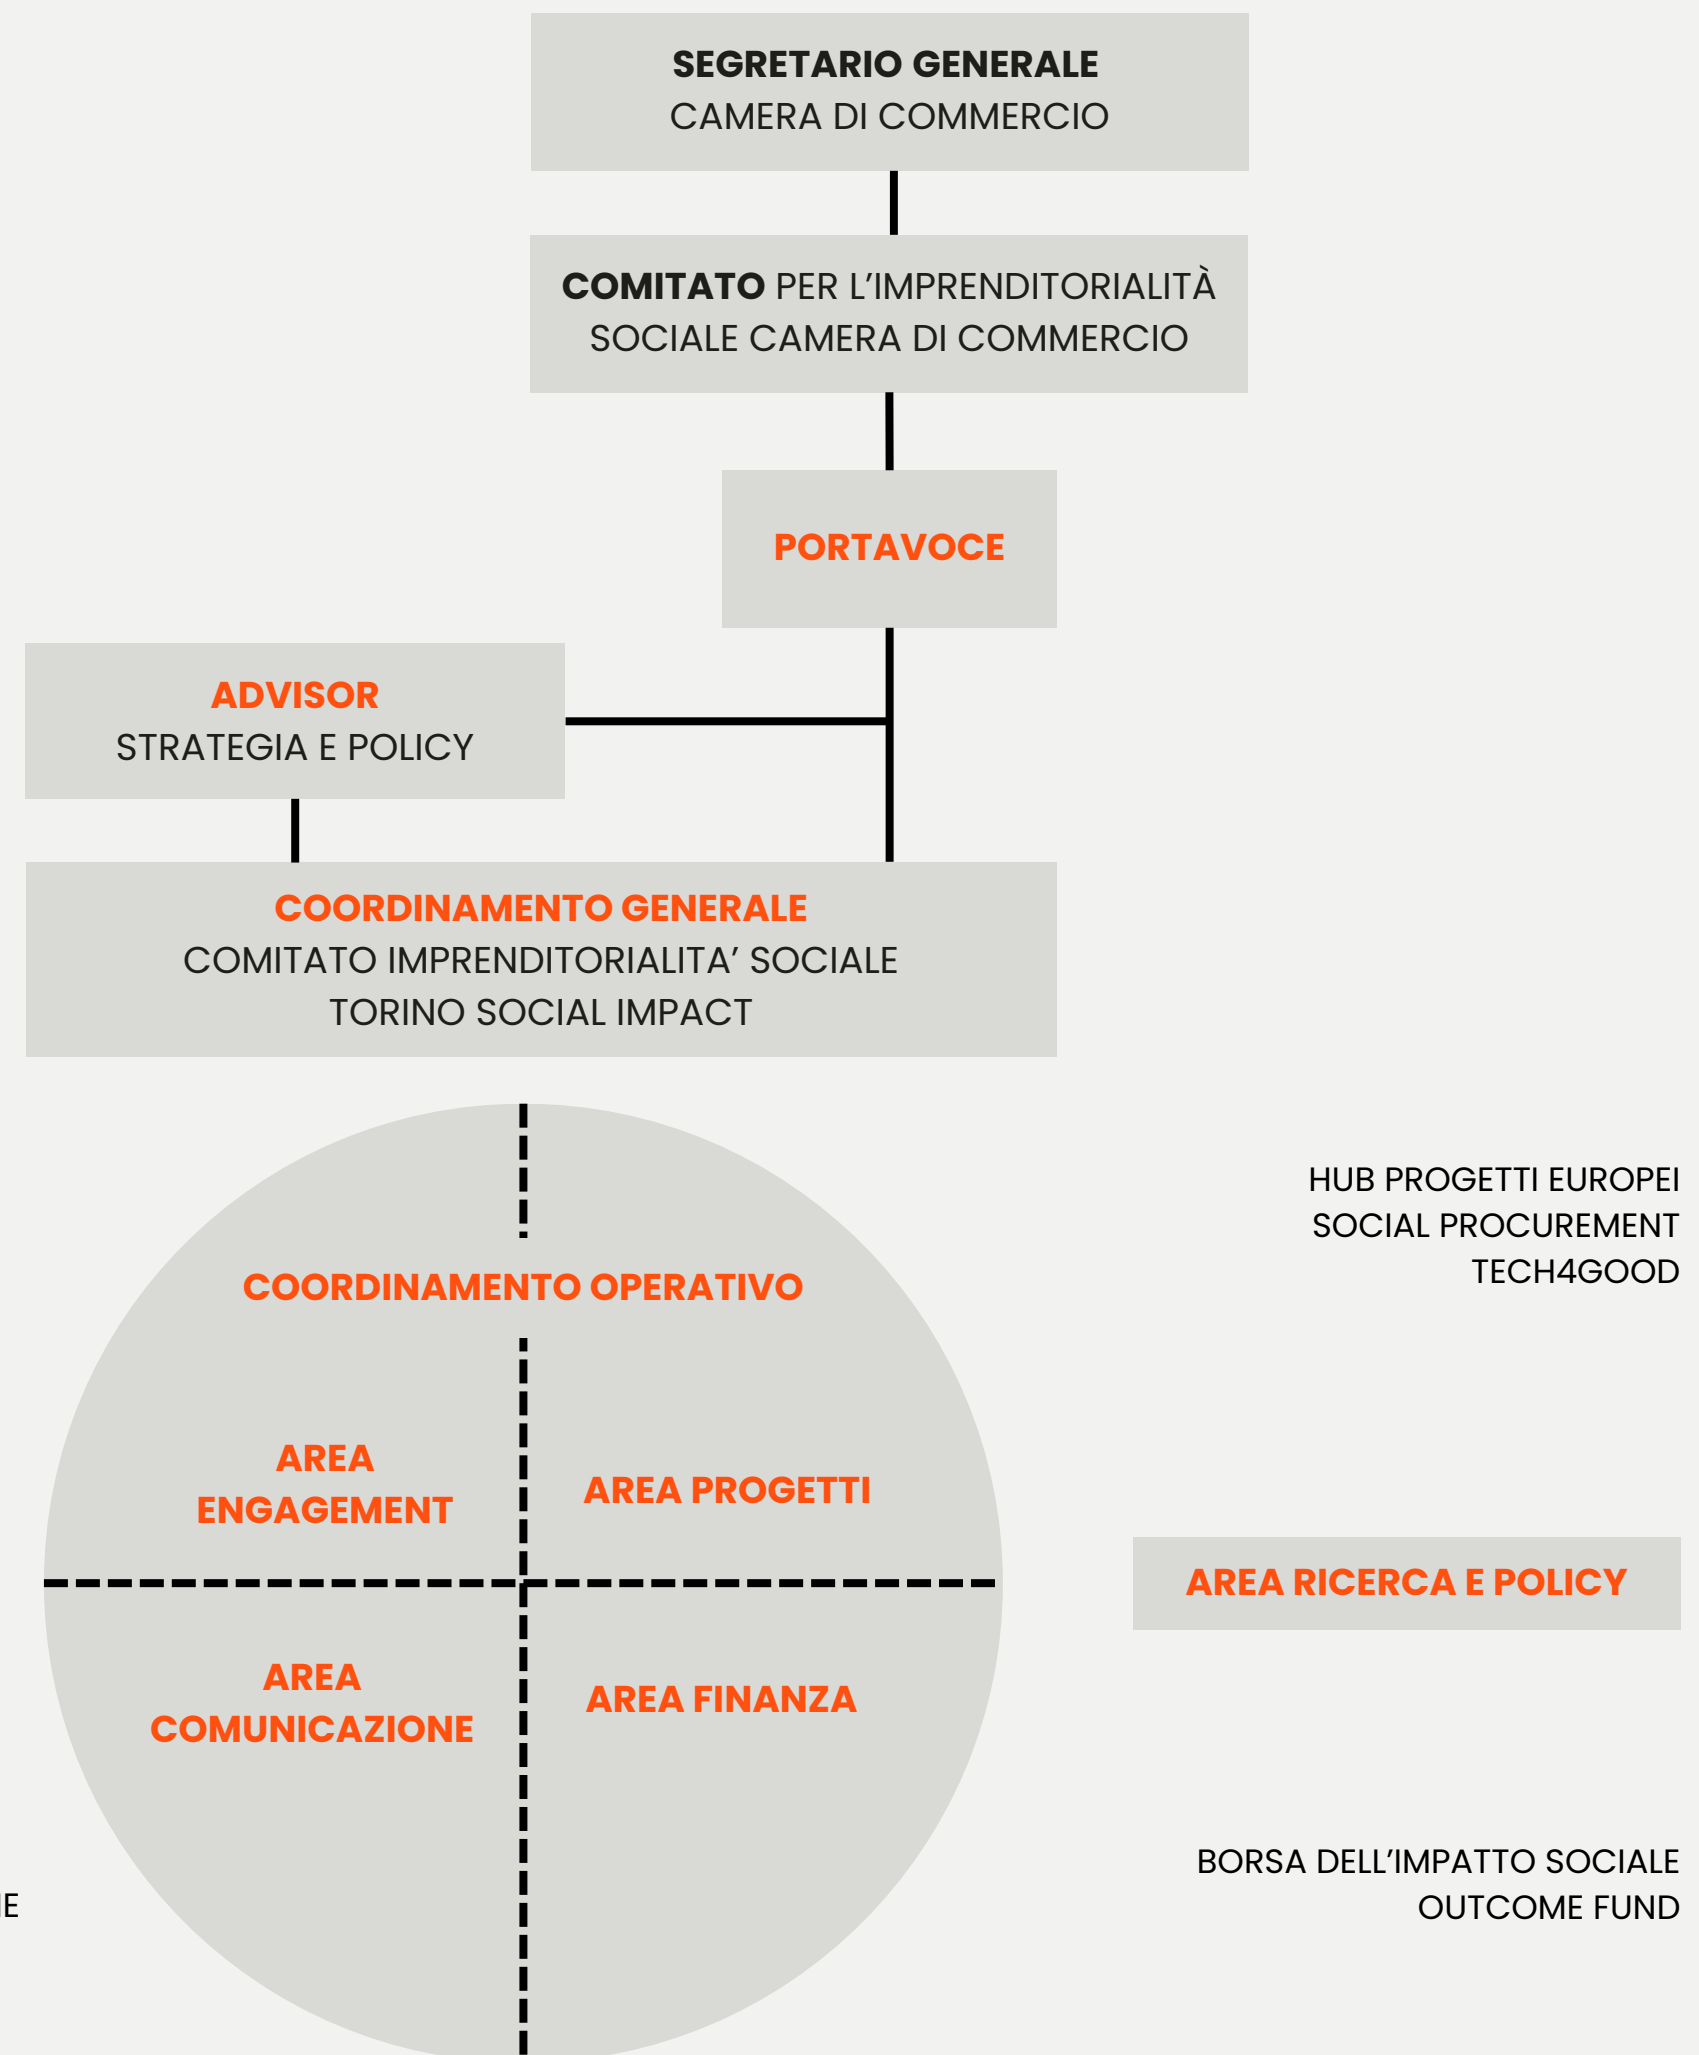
SEGRETARIO GENERALE
CAMERA DI COMMERCIO

COMITATO PER L'IMPRENDITORIALITÀ SOCIALE CAMERA DI COMMERCIO

PORTAVOCE

ADVISOR
STRATEGIA E POLICY

COORDINAMENTO GENERALE
COMITATO IMPRENDITORIALITA' SOCIALE
TORINO SOCIAL IMPACT

COORDINAMENTO OPERATIVO

AREA ENGAGEMENT

AREA PROGETTI

AREA COMUNICAZIONE

AREA FINANZA

HUB PROGETTI EUROPEI
SOCIAL PROCUREMENT
TECH4GOOD

AREA RICERCA E POLICY

BORSA DELL'IMPATTO SOCIALE
OUTCOME FUND

E